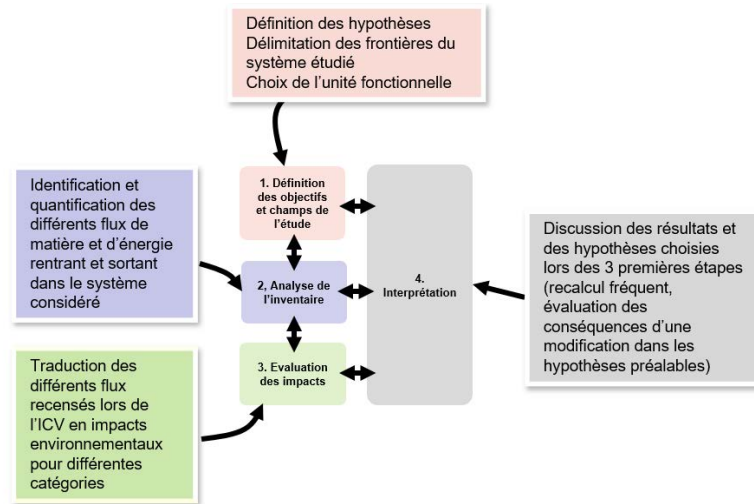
Définition des hypothèses
Délimitation des frontières du système étudié
Choix de l'unité fonctionnelle

Identification et quantification des différents flux de matière et d'énergie rentrant et sortant dans le système considéré

1. Définition des objectifs et champs de l'étude

2. Analyse de l'inventaire

3. Evaluation des impacts

4. Interprétation

Discussion des résultats et des hypothèses choisies lors des 3 premières étapes (recalcul fréquent, évaluation des conséquences d'une modification dans les hypothèses préalables)

Traduction des différents flux recensés lors de l'ICV en impacts environnementaux pour différentes catégories